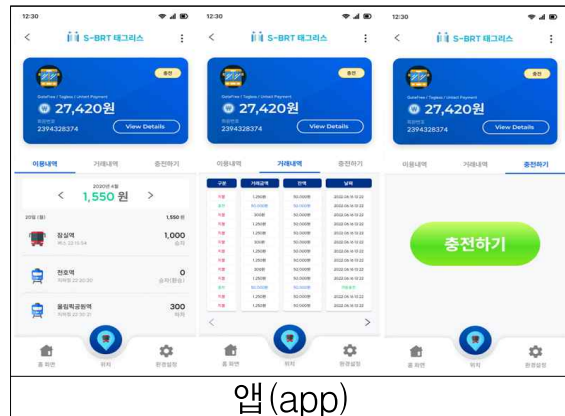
12:30

S-BRT 태그리스

충전

GateFree / Tagless / Untact Payment

27,420원

회원번호

2394328374

View Details

이용내역 거래내역 충전하기

2020년 4월

< 1,550 원 >

20일 (월) 1,550 원

잠실역

버스 22:15:54

1,000

승차

천호역

지하철 22:30:30

0

승차(환승)

올림픽공원역

지하철 22:30:31

300

하차

홈 화면 위치 환경설정

12:30

S-BRT 태그리스

충전

GateFree / Tagless / Untact Payment

27,420원

회원번호

2394328374

View Details

이용내역 거래내역 충전하기

| 구분 | 거래금액 | 잔액 | 날짜 |
|---|---|---|---|
| 지불 | 1,250원 | 50,000원 | 2022.06.18 11:22 |
| 충전 | 50,000원 | 50,000원 | 2022.06.18 11:22 |
| 지불 | 300원 | 50,000원 | 2022.06.18 11:22 |
| 지불 | 1,250원 | 50,000원 | 2022.06.18 11:22 |
| 지불 | 1,250원 | 50,000원 | 2022.06.18 11:22 |
| 지불 | 300원 | 50,000원 | 2022.06.18 11:22 |
| 지불 | 1,250원 | 50,000원 | 2022.06.18 11:22 |
| 지불 | 1,250원 | 50,000원 | 2022.06.18 11:22 |
| 지불 | 300원 | 50,000원 | 2022.06.18 11:22 |
| 지불 | 1,250원 | 50,000원 | 2022.06.18 11:22 |
| 충전 | 50,000원 | 50,000원 | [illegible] |
| 지불 | 1,250원 | 50,000원 | 2022.06.18 11:22 |
| 지불 | 1,250원 | 50,000원 | 2022.06.18 11:22 |

< >

홈 화면 위치 환경설정

12:30

S-BRT 태그리스

충전

GateFree / Tagless / Untact Payment

27,420원

회원번호

2394328374

View Details

이용내역 거래내역 충전하기

충전하기

홈 화면 위치 환경설정

앱(app)